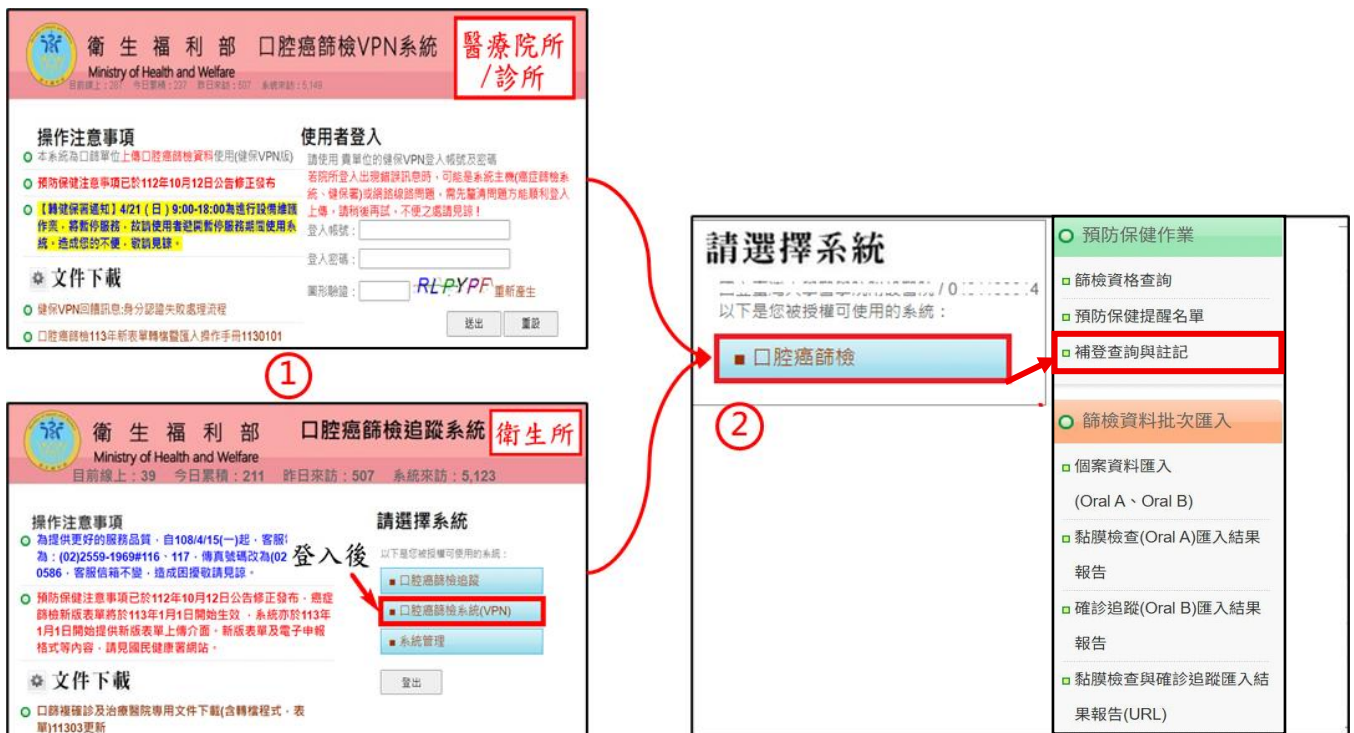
衛生福利部 口腔癌篩檢VPN系統
Ministry of Health and Welfare
目前線上：207 今日累積：237 昨日來訪：507 系統來訪：5,149

醫療院所/診所

操作注意事項
本系統為口篩單位上傳口腔癌篩檢資料使用(健保VPN版)
預防保健注意事項已於112年10月12日公告修正發布
【轉健保署通知】4/21（日）9:00-18:00為進行設備維護作業，將暫停服務，敬請使用者避開暫停服務期間使用系統，造成您的不便，敬請見諒。

文件下載
健保VPN回饋訊息:身分認證失敗處理流程
口腔癌篩檢113年新表單轉檔暨匯入操作手冊1130101

使用者登入
請使用 貴單位的健保VPN登入帳號及密碼
若院所登入出現錯誤訊息時，可能是系統主機(癌症篩檢系統、健保署)或網路線路問題，需先釐清問題方能順利登入上傳，請稍後再試，不便之處請見諒！
登入帳號：
登入密碼：
圖形驗證： RLPYPF 重新產生
送出 重設

①

衛生福利部 口腔癌篩檢追蹤系統 衛生所
Ministry of Health and Welfare
目前線上：39 今日累積：211 昨日來訪：507 系統來訪：5,123

操作注意事項
為提供更好的服務品質，自108/4/15(一)起，客服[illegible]為：(02)2559-1969#116、117，傳真號碼改為(02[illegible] 0586，客服信箱不變，造成困擾敬請見諒。
預防保健注意事項已於112年10月12日公告修正發布，癌症篩檢新版表單將於113年1月1日開始生效，系統亦於113年1月1日開始提供新版表單上傳介面，新版表單及電子申報格式等內容，請見國民健康署網站。

文件下載
口篩複確診及治療醫院專用文件下載(含轉檔程式，表單)11303更新

請選擇系統
以下是您被授權可使用的系統：
登入後
■ 口腔癌篩檢追蹤
■ 口腔癌篩檢系統(VPN)
■ 系統管理
登出

請選擇系統
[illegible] / 0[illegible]4
以下是您被授權可使用的系統：
■ 口腔癌篩檢
②

預防保健作業
篩檢資格查詢
預防保健提醒名單
補登查詢與註記

篩檢資料批次匯入
個案資料匯入 (Oral A、Oral B)
黏膜檢查(Oral A)匯入結果報告
確診追蹤(Oral B)匯入結果報告
黏膜檢查與確診追蹤匯入結果報告(URL)